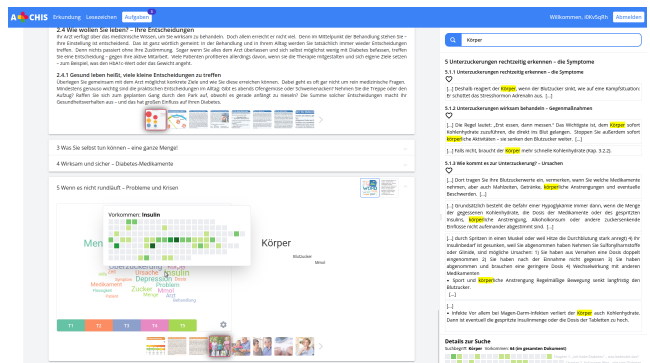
CHIS Erkundung Lesezeichen Aufgaben Willkommen, id6v5q8h Abmelden

2.4 Wie wollen Sie leben? – Ihre Entscheidungen

Ihr Arzt verfügt über das medizinische Wissen, um Sie wirksam zu behandeln. Doch allein erreicht er nicht viel. Denn im Mittelpunkt der Behandlung stehen Sie – Ihre Einstellung ist entscheidend. Das ist ganz wörtlich gemeint: in der Behandlung und im Alltag werden Sie tatsächlich immer wieder Entscheidungen treffen. Dem nichts passiert ohne Ihre Zustimmung. Sagen wenn Sie alles dem Arzt überlassen und sich selbst möglichst wenig mit Diabetes befassen, treffen Sie eine Entscheidung – gegen Ihre aktive Mitarbeit. Viele Patienten profitieren allerdings davon, wenn sie die Therapie mitgestalten und sich eigene Ziele setzen – zum Beispiel, was den HbA1c-Wert oder das Gewicht angeht.

2.4.1 Gesund leben heißt, viele kleine Entscheidungen zu treffen

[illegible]

3 Was Sie selbst tun können – eine ganze Menge!

4 Wirksam und sicher – Diabetes-Medikamente

5 Wenn es nicht rundläuft – Probleme und Krisen

Vorkommen: Insulin

Körper

Überzuckerung Insulin Depression Medikament Zucker Arzt

T1 T2 T3 T4 T5

Körper

5 Unterzuckerungen rechtzeitig erkennen – die Symptome

5.1.1 Unterzuckerungen rechtzeitig erkennen – die Symptome

[...] Deshalb reagiert der Körper, wenn der Blutzucker sinkt, wie auf eine Kampfsituation: Er schüttet das Stresshormon Adrenalin aus. [...]

5.1.2 Unterzuckerungen wirksam behandeln – Gegenmaßnahmen

[...] Die Regel lautet: „Erst essen, dann messen." Das Wichtigste ist, dem Körper sofort Kohlenhydrate zuzuführen, die direkt ins Blut gelangen. Stoppen Sie außerdem sofort körperliche Aktivitäten – sie senken den Blutzucker weiter. [...]

[...] Falls nicht, braucht der Körper mehr schnelle Kohlenhydrate (Kap. 3.2.2).

5.1.3 Wie kommt es zur Unterzuckerung? – Ursachen

[...] Dort tragen Sie Ihre Blutzuckerwerte ein, vermerken, wann Sie welche Medikamente nehmen, aber auch Mahlzeiten, Getränke, körperliche Anstrengungen und eventuelle Beschwerden. [...]

[...] Grundsätzlich besteht die Gefahr einer Hypoglykämie immer dann, wenn die Menge der gegessenen Kohlenhydrate, die Dosis der Medikamente oder des gespritzten Insulins, körperliche Anstrengung, Alkoholkonsum oder andere Zuckersenkende Einflüsse nicht aufeinander abgestimmt sind. [...]

[...] durch Spritzen in einen Muskel oder weil Hitze die Durchblutung stark anregt) 4) Ihr Insulinbedarf ist gesunken, weil Sie abgenommen haben nehmen Sie Sulfonylharnstoffe oder Glinide, sind mögliche Ursachen: 1) Sie haben aus Versehen eine Dosis doppelt eingenommen 2) Sie haben nach der Einnahme nicht gegessen 3) Sie haben abgenommen und brauchen eine geringere Dosis 4) Wechselwirkung mit anderen Medikamenten

• Sport und körperliche Anstrengung. Regelmäßige Bewegung senkt langfristig den Blutzucker.

[...]

[...]

• Infekte Vor allem bei Magen-Darm-Infekten verliert der Körper auch Kohlenhydrate. Dann ist eventuell die gespritzte Insulinmenge oder die Dosis der Tabletten zu hoch.

Details zur Suche